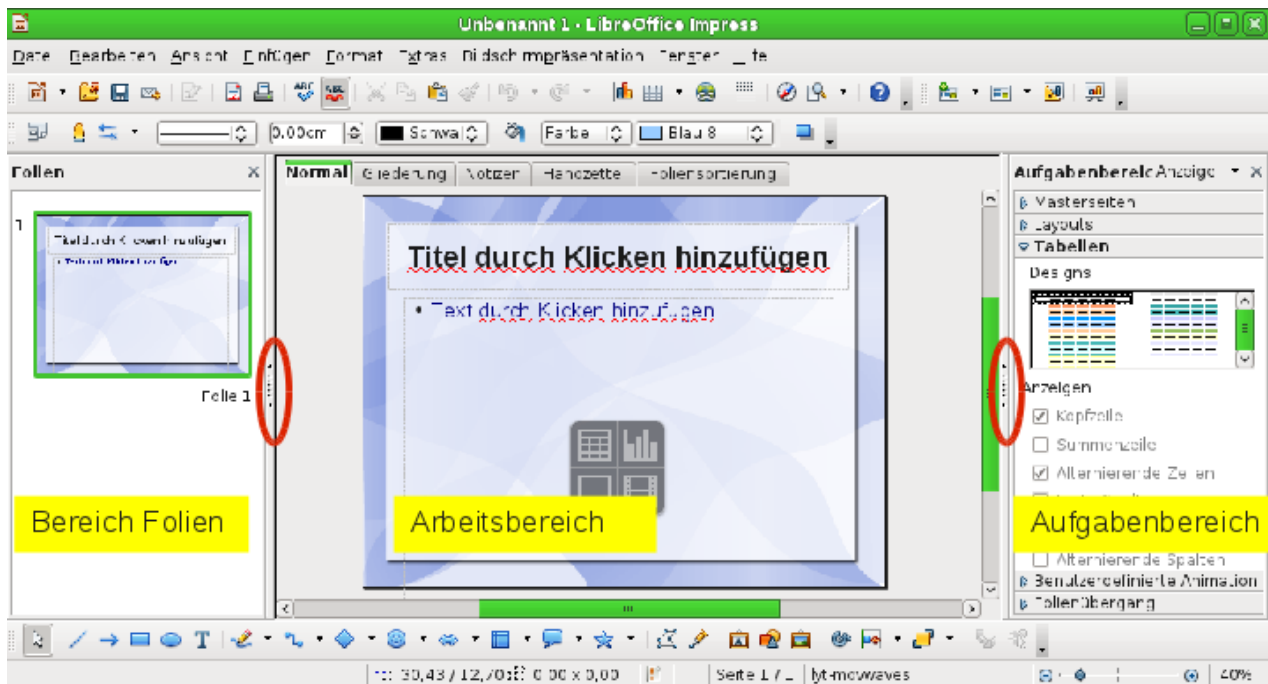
Unbenannt 1 - LibreOffice Impress

Datei Bearbeiten Ansicht Einfügen Format Extras Bildschirmpräsentation Fenster Hilfe

0,00cm Schwarz Farbe Blau 8

Folien

1

Titel durch Klicken hinzufügen

• Text durch Klicken hinzufügen

Folie 1

Normal Gliederung Notizen Handzettel Foliensortierung

Titel durch Klicken hinzufügen

• Text durch Klicken hinzufügen

Aufgabenbereich Anzeige

Masterseiten
Layouts
Tabellen
Designs

Anzeigen
Kopfzeile
Summenzeile
Alternierende Zeilen
Alternierende Spalten
Benutzerdefinierte Animation
Folienübergang

Bereich Folien

Arbeitsbereich

Aufgabenbereich

30,43 / 12,70 0,00 x 0,00 Seite 1 / 1 lyt-moviewaves 40%